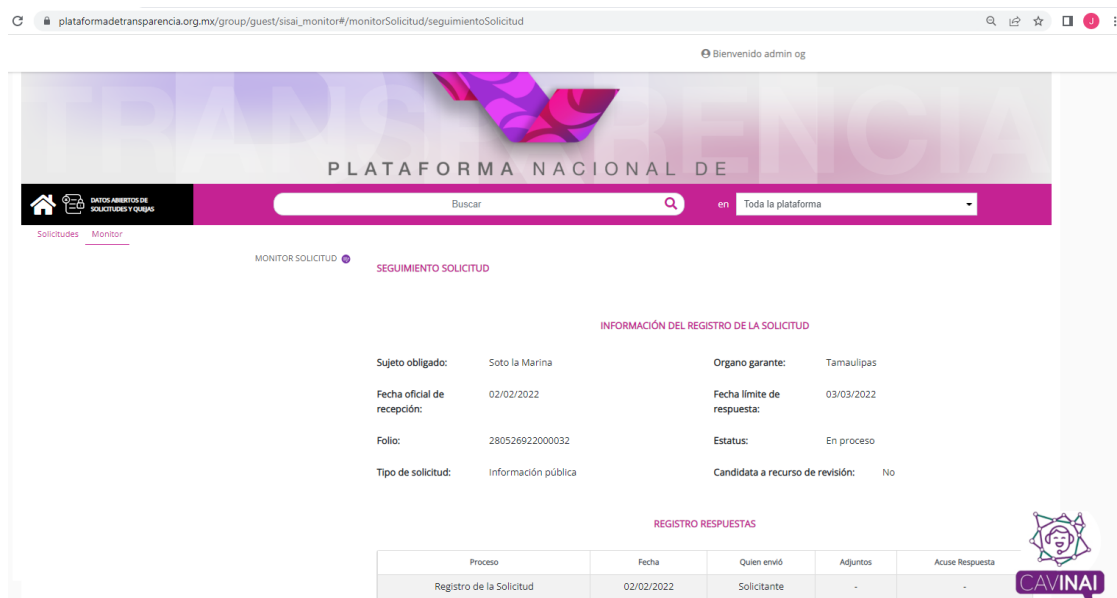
plataformadetransparencia.org.mx/group/guest/sisai_monitor#/monitorSolicitud/seguimientoSolicitud

J

Bienvenido admin og

TRANSPARENCIA

PLATAFORMA NACIONAL DE

DATOS ABIERTOS DE SOLICITUDES Y QUEJAS

Buscar

en Toda la plataforma

Solicitudes Monitor

MONITOR SOLICITUD

SEGUIMIENTO SOLICITUD

INFORMACIÓN DEL REGISTRO DE LA SOLICITUD

Sujeto obligado: Soto la Marina

Organo garante: Tamaulipas

Fecha oficial de recepción: 02/02/2022

Fecha límite de respuesta: 03/03/2022

Folio: 280526922000032

Estatus: En proceso

Tipo de solicitud: Información pública

Candidata a recurso de revisión: No

REGISTRO RESPUESTAS

| Proceso | Fecha | Quien envió | Adjuntos | Acuse Respuesta |
|---|---|---|---|---|
| Registro de la Solicitud | 02/02/2022 | Solicitante | - | - |

CAVINAI